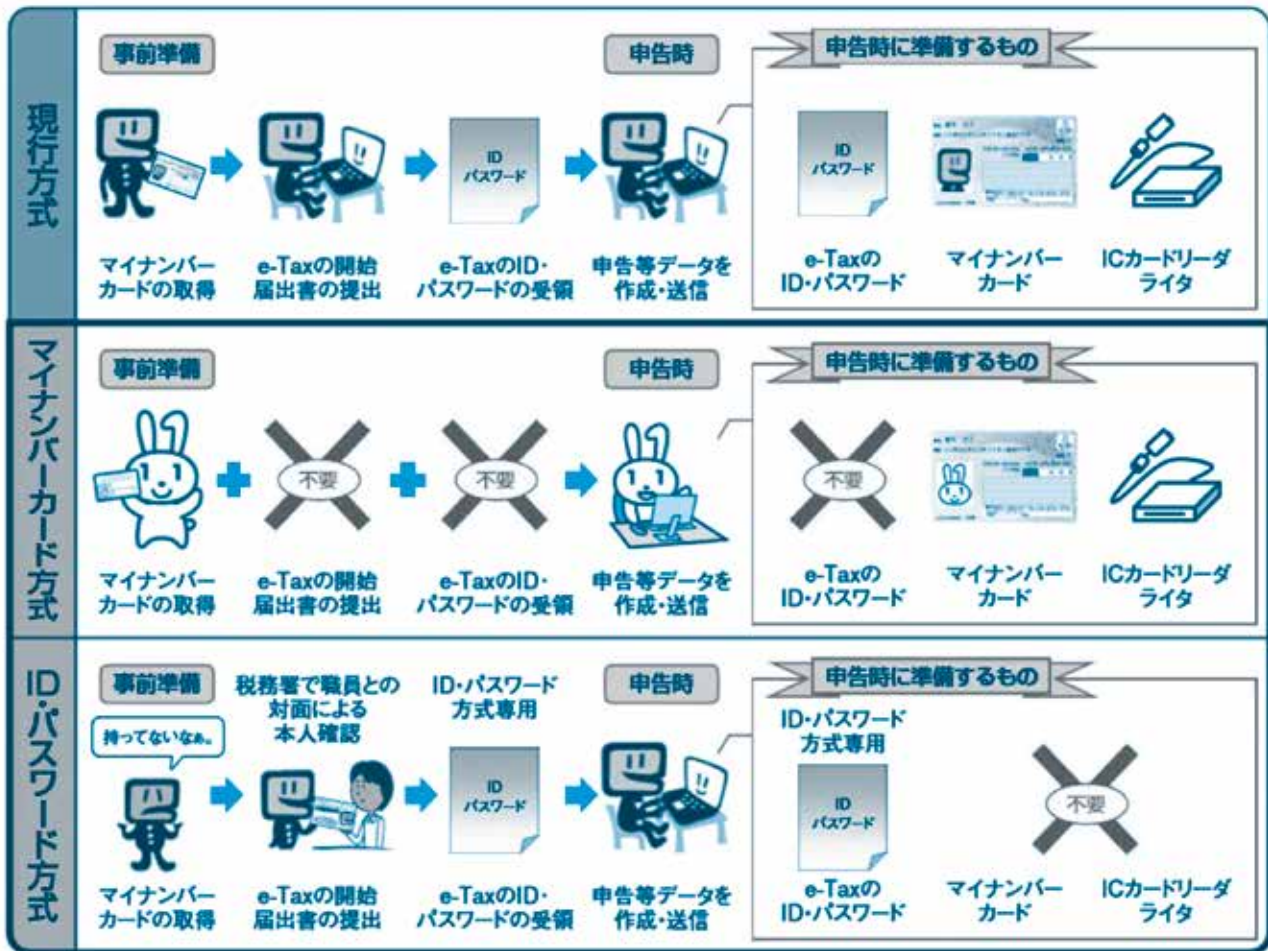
現行方式

事前準備

ID パスワード

申告時

申告時に準備するもの

ID パスワード

マイナンバーカードの取得

e-Taxの開始届出書の提出

e-TaxのID・パスワードの受領

申告等データを作成・送信

e-TaxのID・パスワード

マイナンバーカード

ICカードリーダライタ

マイナンバーカード方式

事前準備

不要

不要

申告時

申告時に準備するもの

不要

マイナンバーカードの取得

e-Taxの開始届出書の提出

e-TaxのID・パスワードの受領

申告等データを作成・送信

e-TaxのID・パスワード

マイナンバーカード

ICカードリーダライタ

ID・パスワード方式

事前準備

税務署で職員との対面による本人確認

ID・パスワード方式専用

申告時

申告時に準備するもの

持ってないなぁ。

ID パスワード

ID・パスワード方式専用

ID パスワード

不要

マイナンバーカードの取得

e-Taxの開始届出書の提出

e-TaxのID・パスワードの受領

申告等データを作成・送信

e-TaxのID・パスワード

マイナンバーカード

ICカードリーダライタ